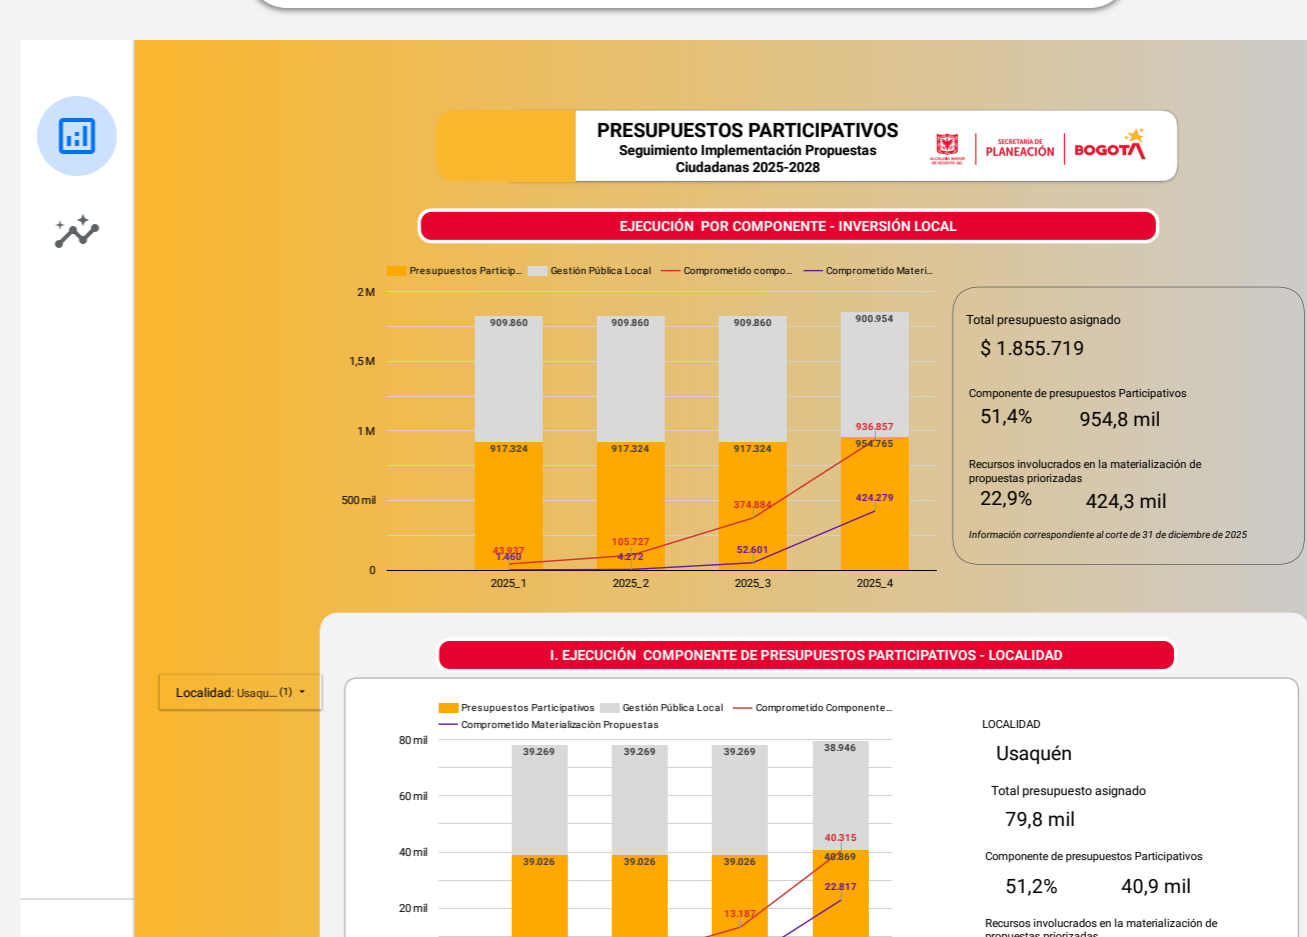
PRESUPUESTOS PARTICIPATIVOS
Seguimiento Implementación Propuestas Ciudadanas 2025-2028

ALCALDÍA MAYOR DE BOGOTÁ D.C.
SECRETARÍA DE PLANEACIÓN
BOGOTÁ

EJECUCIÓN POR COMPONENTE - INVERSIÓN LOCAL

Presupuestos Particip... Gestión Pública Local Comprometido compo... Comprometido Materi...

2 M
1,5 M
1 M
500 mil
0

909.860 909.860 909.860 900.954
917.324 917.324 917.324 954.765
936.857
374.884
424.279
105.727
52.601
43.937
1.460
4.272

2025_1 2025_2 2025_3 2025_4

Total presupuesto asignado
$ 1.855.719

Componente de presupuestos Participativos
51,4% 954,8 mil

Recursos involucrados en la materialización de propuestas priorizadas
22,9% 424,3 mil

Información correspondiente al corte de 31 de diciembre de 2025

I. EJECUCIÓN COMPONENTE DE PRESUPUESTOS PARTICIPATIVOS - LOCALIDAD

Localidad: Usaqu... (1)

Presupuestos Participativos Gestión Pública Local Comprometido Componente...
Comprometido Materialización Propuestas

80 mil
60 mil
40 mil
20 mil

39.269 39.269 39.269 38.946
39.026 39.026 39.026 40.869
40.315
22.817
13.187

LOCALIDAD
Usaquén

Total presupuesto asignado
79,8 mil

Componente de presupuestos Participativos
51,2% 40,9 mil

Recursos involucrados en la materialización de propuestas priorizadas